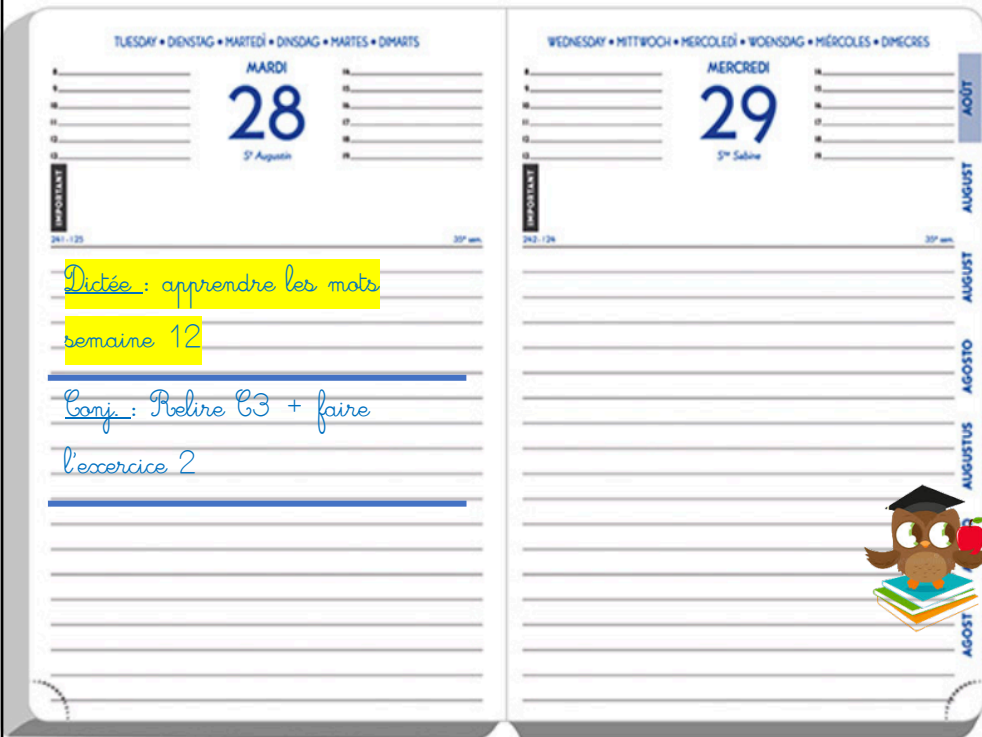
TUESDAY • DIENSTAG • MARTEDÌ • DINSDAG • MARTES • DIMARTS

MARDI
28
S^t Augustin

8
9
10
11
12
13
14
15
16
17
18
19

IMPORTANT

241-125 35^e sem.

Dictée : apprendre les mots semaine 12

Conj. : Relire C3 + faire l'excercice 2

WEDNESDAY • MITTWOCH • MERCOLEDÌ • WOENSDAG • MIÉRCOLES • DIMECRES

MERCREDI
29
S^te Sabine

8
9
10
11
12
13
14
15
16
17
18
19

IMPORTANT

242-124 35^e sem.

AOÛT
AUGUST
AUGUST
AGOSTO
AUGUSTUS
AGOST